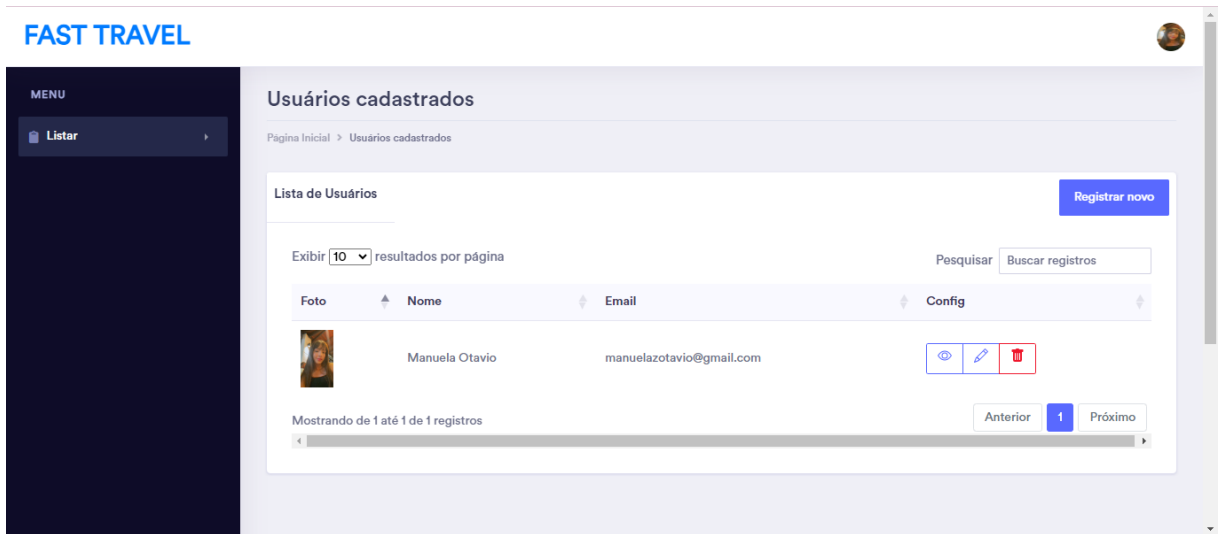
FAST TRAVEL

MENU

Listar

Usuários cadastrados

Página Inicial > Usuários cadastrados

Lista de Usuários

Registrar novo

Exibir 10 resultados por página

Pesquisar Buscar registros

| Foto | Nome | Email | Config |
|---|---|---|---|
| | Manuela Otavio | manuelazotavio@gmail.com | |

Mostrando de 1 até 1 de 1 registros

Anterior 1 Próximo